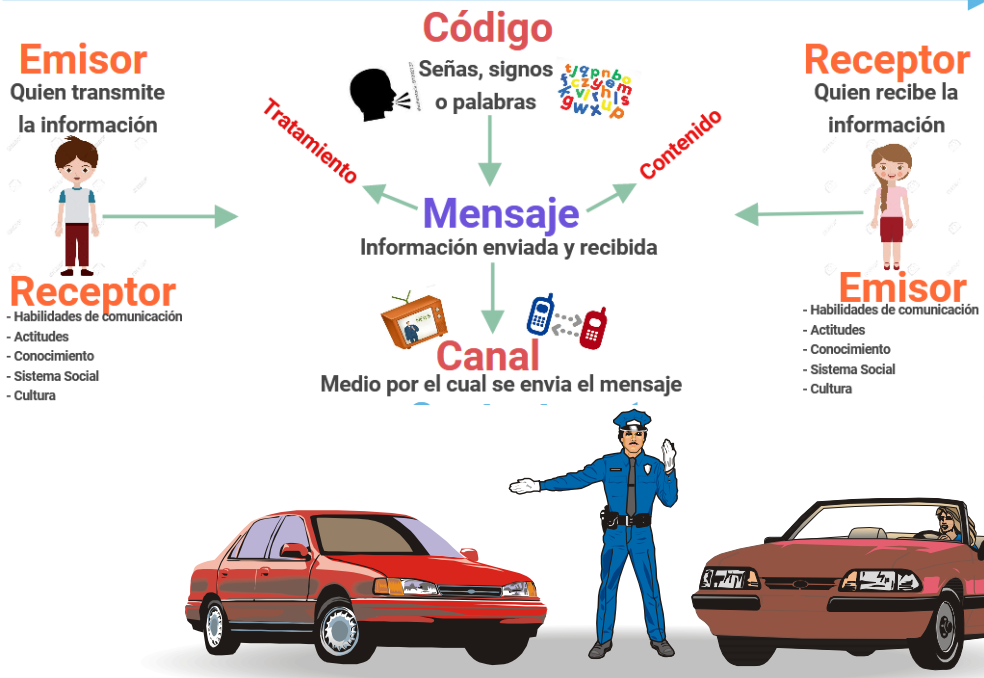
Código
Señas, signos o palabras

Emisor
Quien transmite la información

Receptor
Quien recibe la información

Tratamiento

Contenido

Mensaje
Información enviada y recibida

Receptor
- Habilidades de comunicación
- Actitudes
- Conocimiento
- Sistema Social
- Cultura

Emisor
- Habilidades de comunicación
- Actitudes
- Conocimiento
- Sistema Social
- Cultura

Canal
Medio por el cual se envia el mensaje